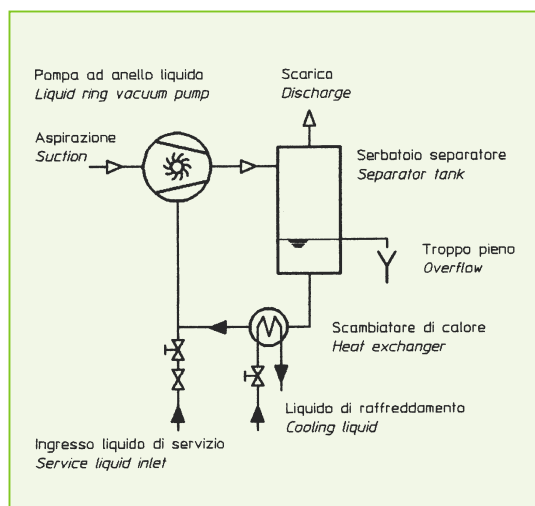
Pompa ad anello liquida
Liquid ring vacuum pump

Scarico
Discharge

Aspirazione
Suction

Serbatoio separatore
Separator tank

Troppo pieno
Overflow

Scambiatore di calore
Heat exchanger

Liquido di raffreddamento
Cooling liquid

Ingresso liquido di servizio
Service liquid inlet